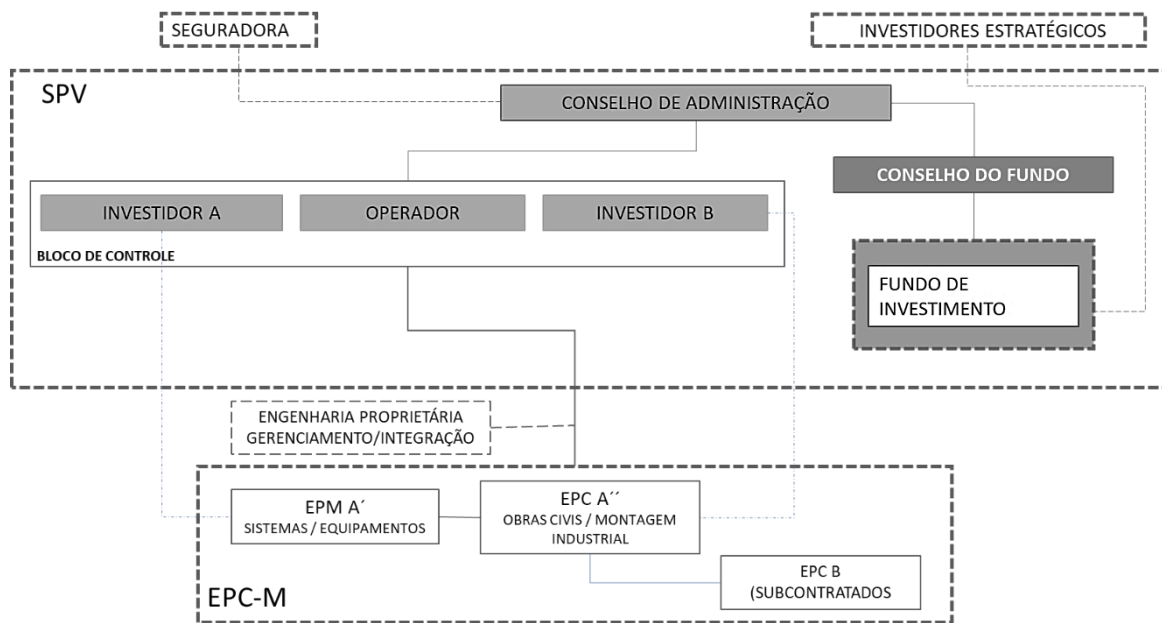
SEGURADORA

INVESTIDORES ESTRATÉGICOS

SPV

CONSELHO DE ADMINISTRAÇÃO

CONSELHO DO FUNDO

INVESTIDOR A

OPERADOR

INVESTIDOR B

BLOCO DE CONTROLE

FUNDO DE INVESTIMENTO

ENGENHARIA PROPRIETÁRIA GERENCIAMENTO/INTEGRAÇÃO

EPM A´
SISTEMAS / EQUIPAMENTOS

EPC A´´
OBRAS CIVIS / MONTAGEM INDUSTRIAL

EPC B
(SUBCONTRATADOS

EPC-M